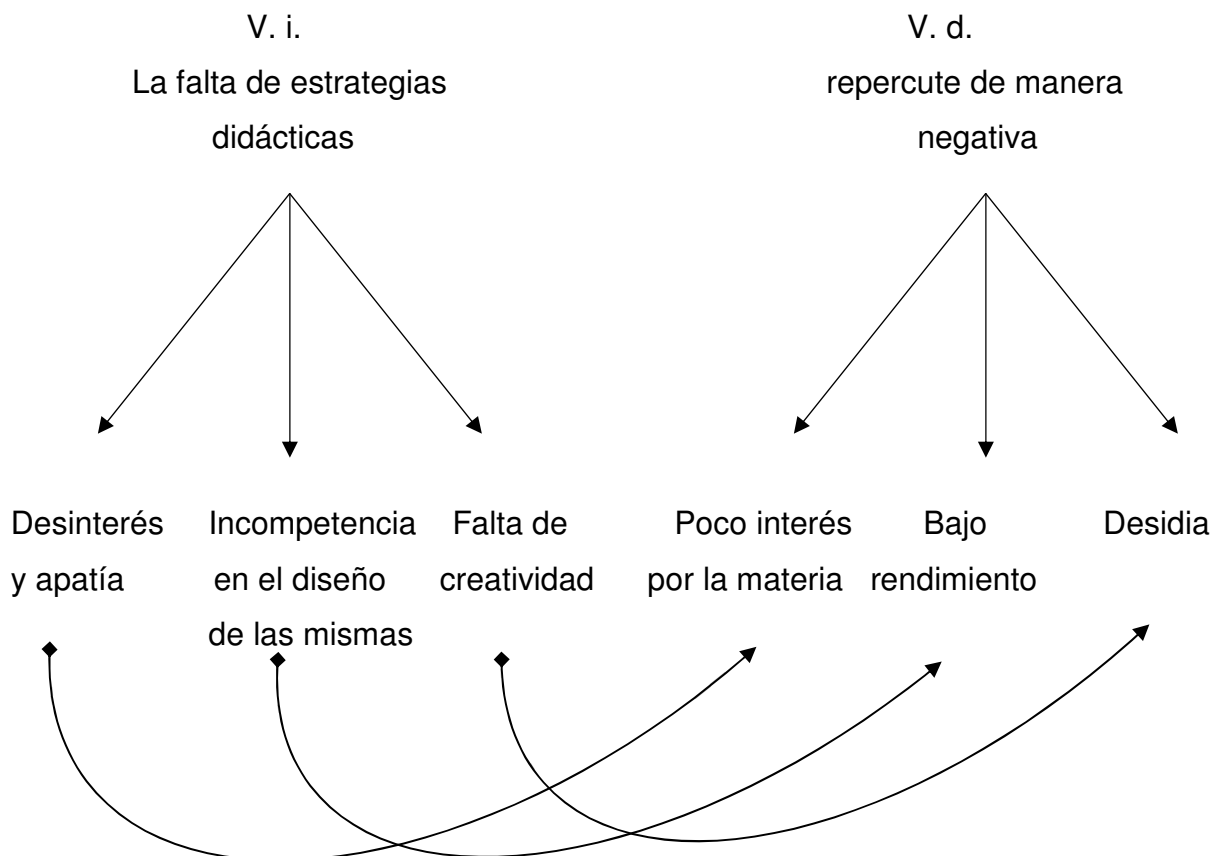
V. i.
La falta de estrategias didácticas

V. d.
repercute de manera negativa

Desinterés y apatía

Incompetencia en el diseño de las mismas

Falta de creatividad

Poco interés por la materia

Bajo rendimiento

Desidia